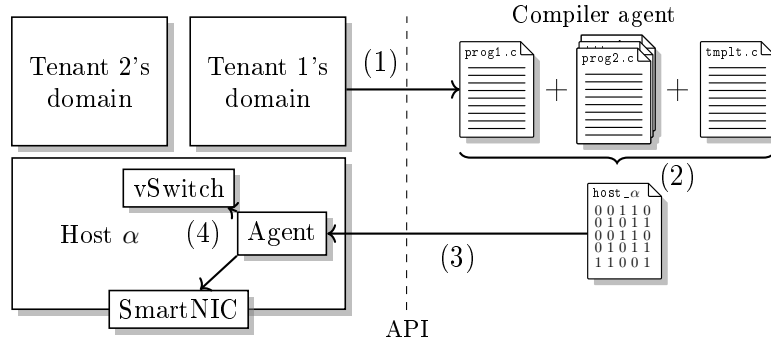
Compiler agent

Tenant 2's domain

Tenant 1's domain

(1)

prog1.c

+

prog2.c

+

tmplt.c

(2)

vSwitch

Host $\alpha$

(4)

Agent

(3)

host_$\alpha$
0 0 1 1 0
0 1 0 1 1
0 0 1 1 0
0 1 0 1 1
1 1 0 0 1

SmartNIC

API